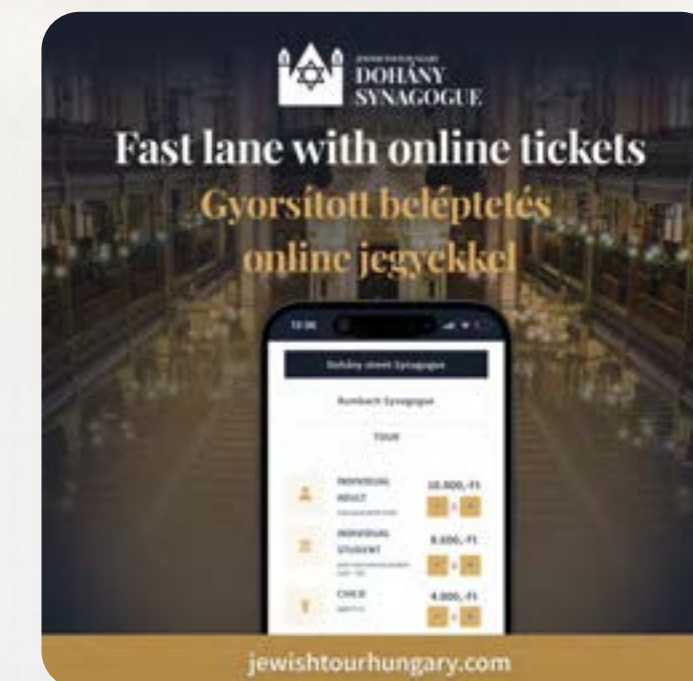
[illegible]
DOHÁNY
SYNAGOGUE

Fast lane with online tickets

Gyorsított beléptetés online jegyekkel

12:30

Dohány street Synagogue

Rumbach Synagogue

TOUR

INDIVIDUAL ADULT
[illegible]
10.000,-Ft

INDIVIDUAL STUDENT
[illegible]
8.000,-Ft

CHILD
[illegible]
4.000,-Ft

jewishtourhungary.com